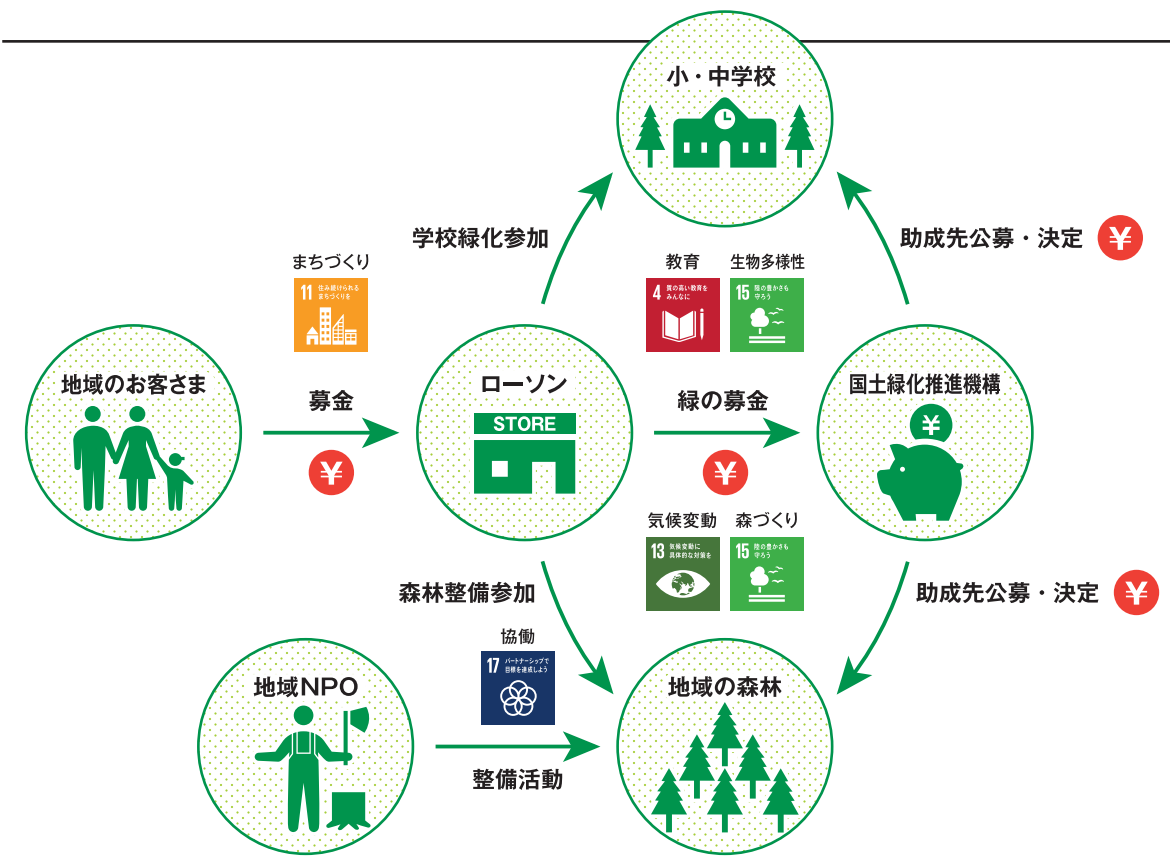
小・中学校

学校緑化参加

助成先公募・決定 ¥

まちづくり

11 住み続けられるまちづくりを

教育

4 質の高い教育をみんなに

生物多様性

15 陸の豊かさも守ろう

地域のお客さま

募金

¥

ローソン

STORE

緑の募金

¥

国土緑化推進機構

¥

気候変動

13 気候変動に具体的な対策を

森づくり

15 陸の豊かさも守ろう

森林整備参加

助成先公募・決定 ¥

協働

17 パートナーシップで目標を達成しよう

地域NPO

整備活動

地域の森林